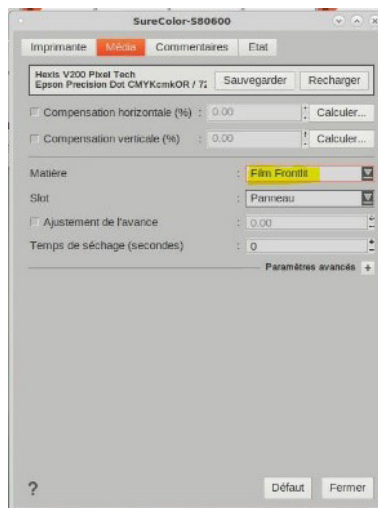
SureColor-S80600

Imprimante | Média | Commentaires | Etat

Hexis V200 Pixel Tech
Epson Precision Dot CMYKcmkOR / 72

Sauvegarder | Recharger

Compensation horizontale (%) : 0.00 Calculer...

Compensation verticale (%) : 0.00 Calculer...

Matière : Film Frontlit

Slot : Panneau

Ajustement de l'avance : 0.00

Temps de séchage (secondes) : 0

Paramètres avancés +

?

Défaut | Fermer